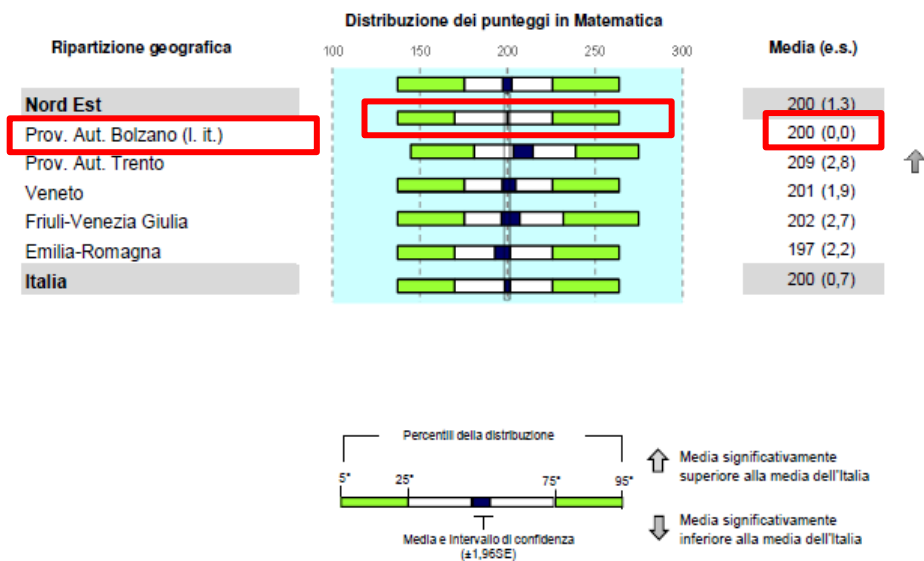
Distribuzione dei punteggi in Matematica

| Ripartizione geografica | 100 150 200 250 300 | Media (e.s.) |
|---|---|---|
| Nord Est | | 200 (1,3) |
| Prov. Aut. Bolzano (l. it.) | | 200 (0,0) |
| Prov. Aut. Trento | | 209 (2,8) |
| Veneto | | 201 (1,9) |
| Friuli-Venezia Giulia | | 202 (2,7) |
| Emilia-Romagna | | 197 (2,2) |
| Italia | | 200 (0,7) |

Percentili della distribuzione

5° 25° 75° 95°

Media e Intervallo di confidenza (±1,96SE)

Media significativamente superiore alla media dell'Italia

Media significativamente inferiore alla media dell'Italia